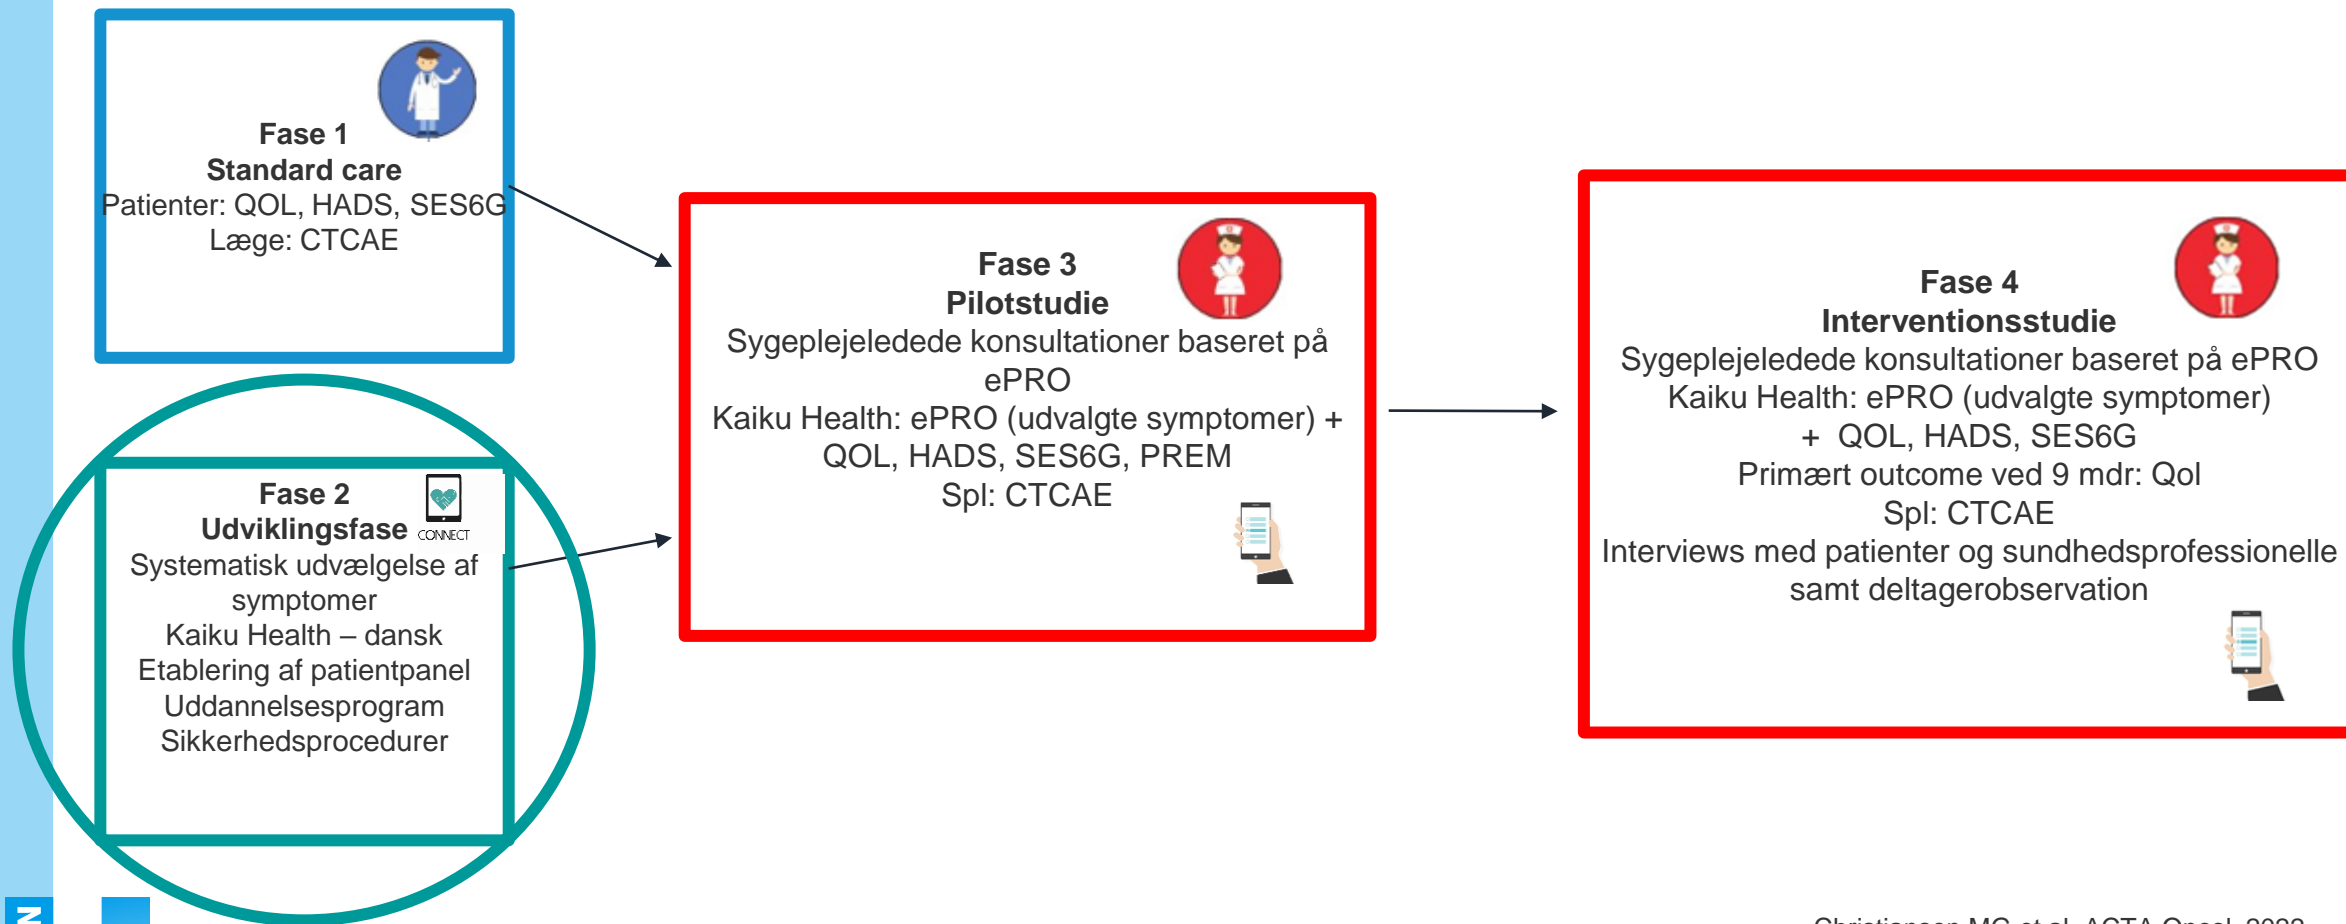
**Fase 1**
**Standard care**
Patienter: QOL, HADS, SES6G
Læge: CTCAE

**Fase 2**
**Udviklingsfase**
CONNECT
Systematisk udvælgelse af symptomer
Kaiku Health – dansk
Etablering af patientpanel
Uddannelsesprogram
Sikkerhedsprocedurer

**Fase 3**
**Pilotstudie**
Sygeplejeledede konsultationer baseret på ePRO
Kaiku Health: ePRO (udvalgte symptomer) + QOL, HADS, SES6G, PREM
Spl: CTCAE

**Fase 4**
**Interventionsstudie**
Sygeplejeledede konsultationer baseret på ePRO
Kaiku Health: ePRO (udvalgte symptomer)
+ QOL, HADS, SES6G
Primært outcome ved 9 mdr: Qol
Spl: CTCAE
Interviews med patienter og sundhedsprofessionelle samt deltagerobservation

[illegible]